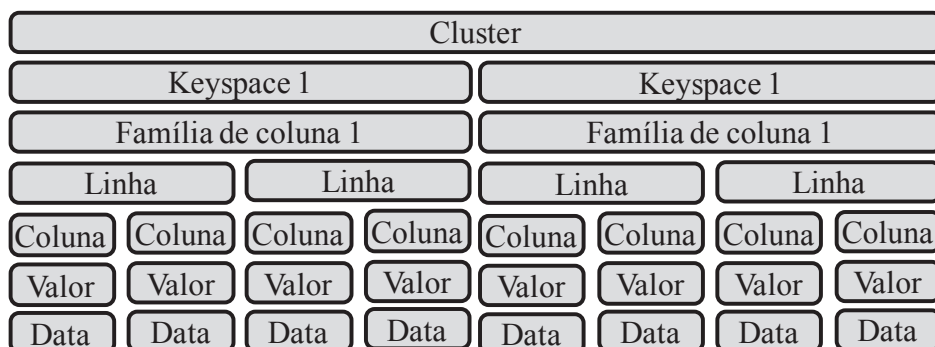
Cluster

Keyspace 1

Família de coluna 1

Linha

Coluna
Valor
Data

Coluna
Valor
Data

Linha

Coluna
Valor
Data

Coluna
Valor
Data

Keyspace 1

Família de coluna 1

Linha

Coluna
Valor
Data

Coluna
Valor
Data

Linha

Coluna
Valor
Data

Coluna
Valor
Data